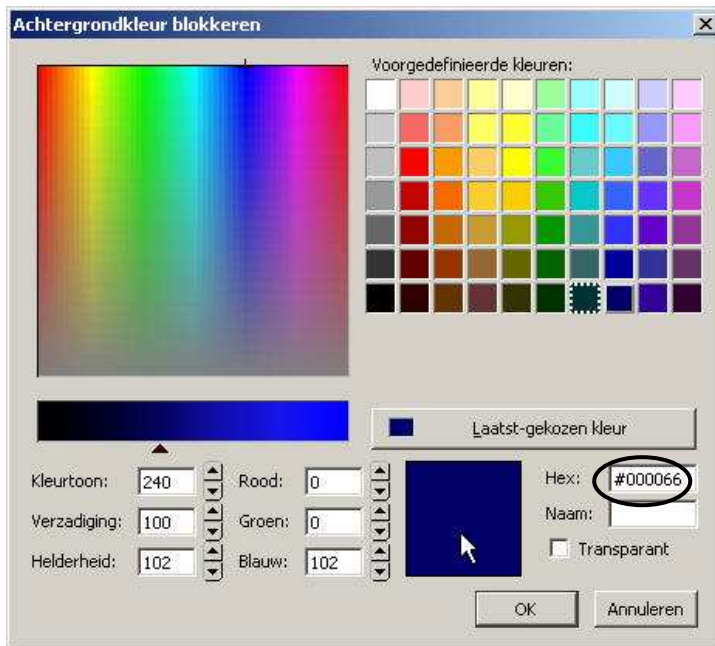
Achtergrondkleur blokkeren

×

Voorgedefinieerde kleuren:

Laatst-gekozen kleur

Kleurtoon: 240

Verzadiging: 100

Helderheid: 102

Rood: 0

Groen: 0

Blauw: 102

Hex: #000066

Naam:

Transparant

OK

Annuleren